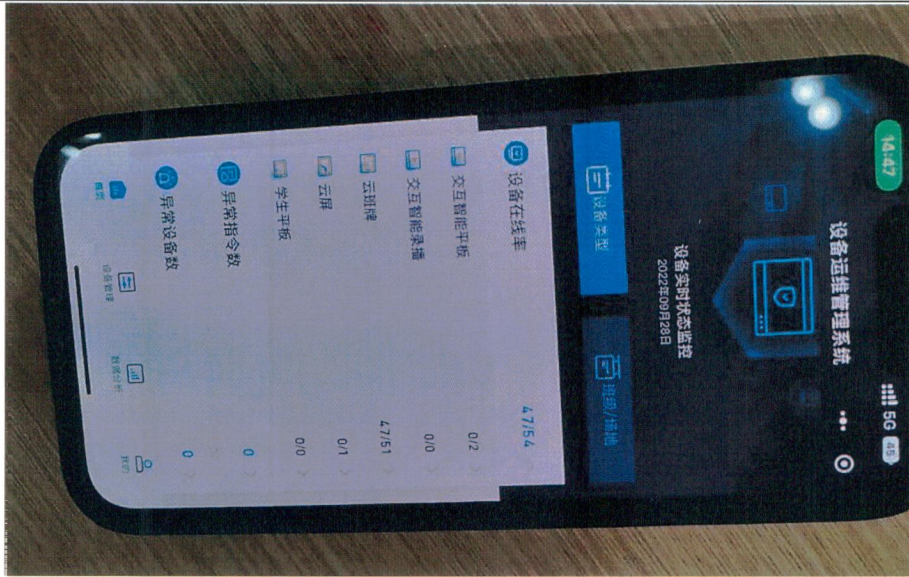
14:47
5G 45
设备运维管理系统
设备实时状态监控
2022年09月28日
设备类型
班级/场地
设备在线率 47/54
交互智能平板 0/2
交互智能录播 0/0
云班牌 47/51
云屏 0/1
学生平板 0/0
异常指令数 0
异常设备数 0
概览
设备管理
数据分析
我的